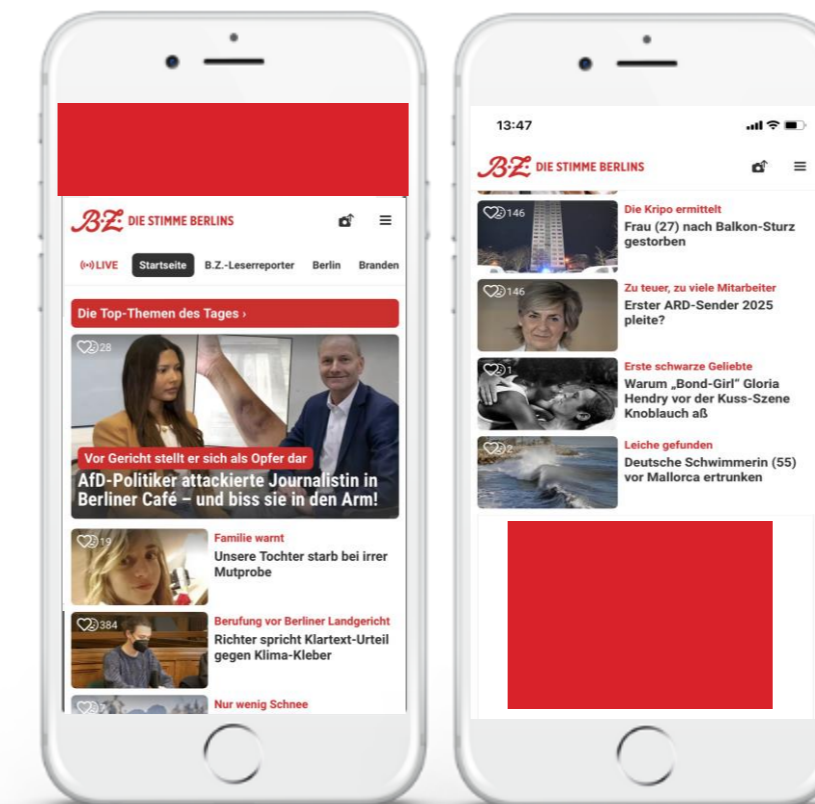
B.Z. DIE STIMME BERLINS

LIVE Startseite B.Z.-Leserreporter Berlin Branden

Die Top-Themen des Tages ›

28

Vor Gericht stellt er sich als Opfer dar

AfD-Politiker attackierte Journalistin in Berliner Café – und biss sie in den Arm!

19

Familie warnt

Unsere Tochter starb bei irrer Mutprobe

384

Berufung vor Berliner Landgericht

Richter spricht Klartext-Urteil gegen Klima-Kleber

Nur wenig Schnee

13:47

B.Z. DIE STIMME BERLINS

146

Die Kripo ermittelt

Frau (27) nach Balkon-Sturz gestorben

146

Zu teuer, zu viele Mitarbeiter

Erster ARD-Sender 2025 pleite?

1

Erste schwarze Geliebte

Warum „Bond-Girl" Gloria Hendry vor der Kuss-Szene Knoblauch aß

2

Leiche gefunden

Deutsche Schwimmerin (55) vor Mallorca ertrunken